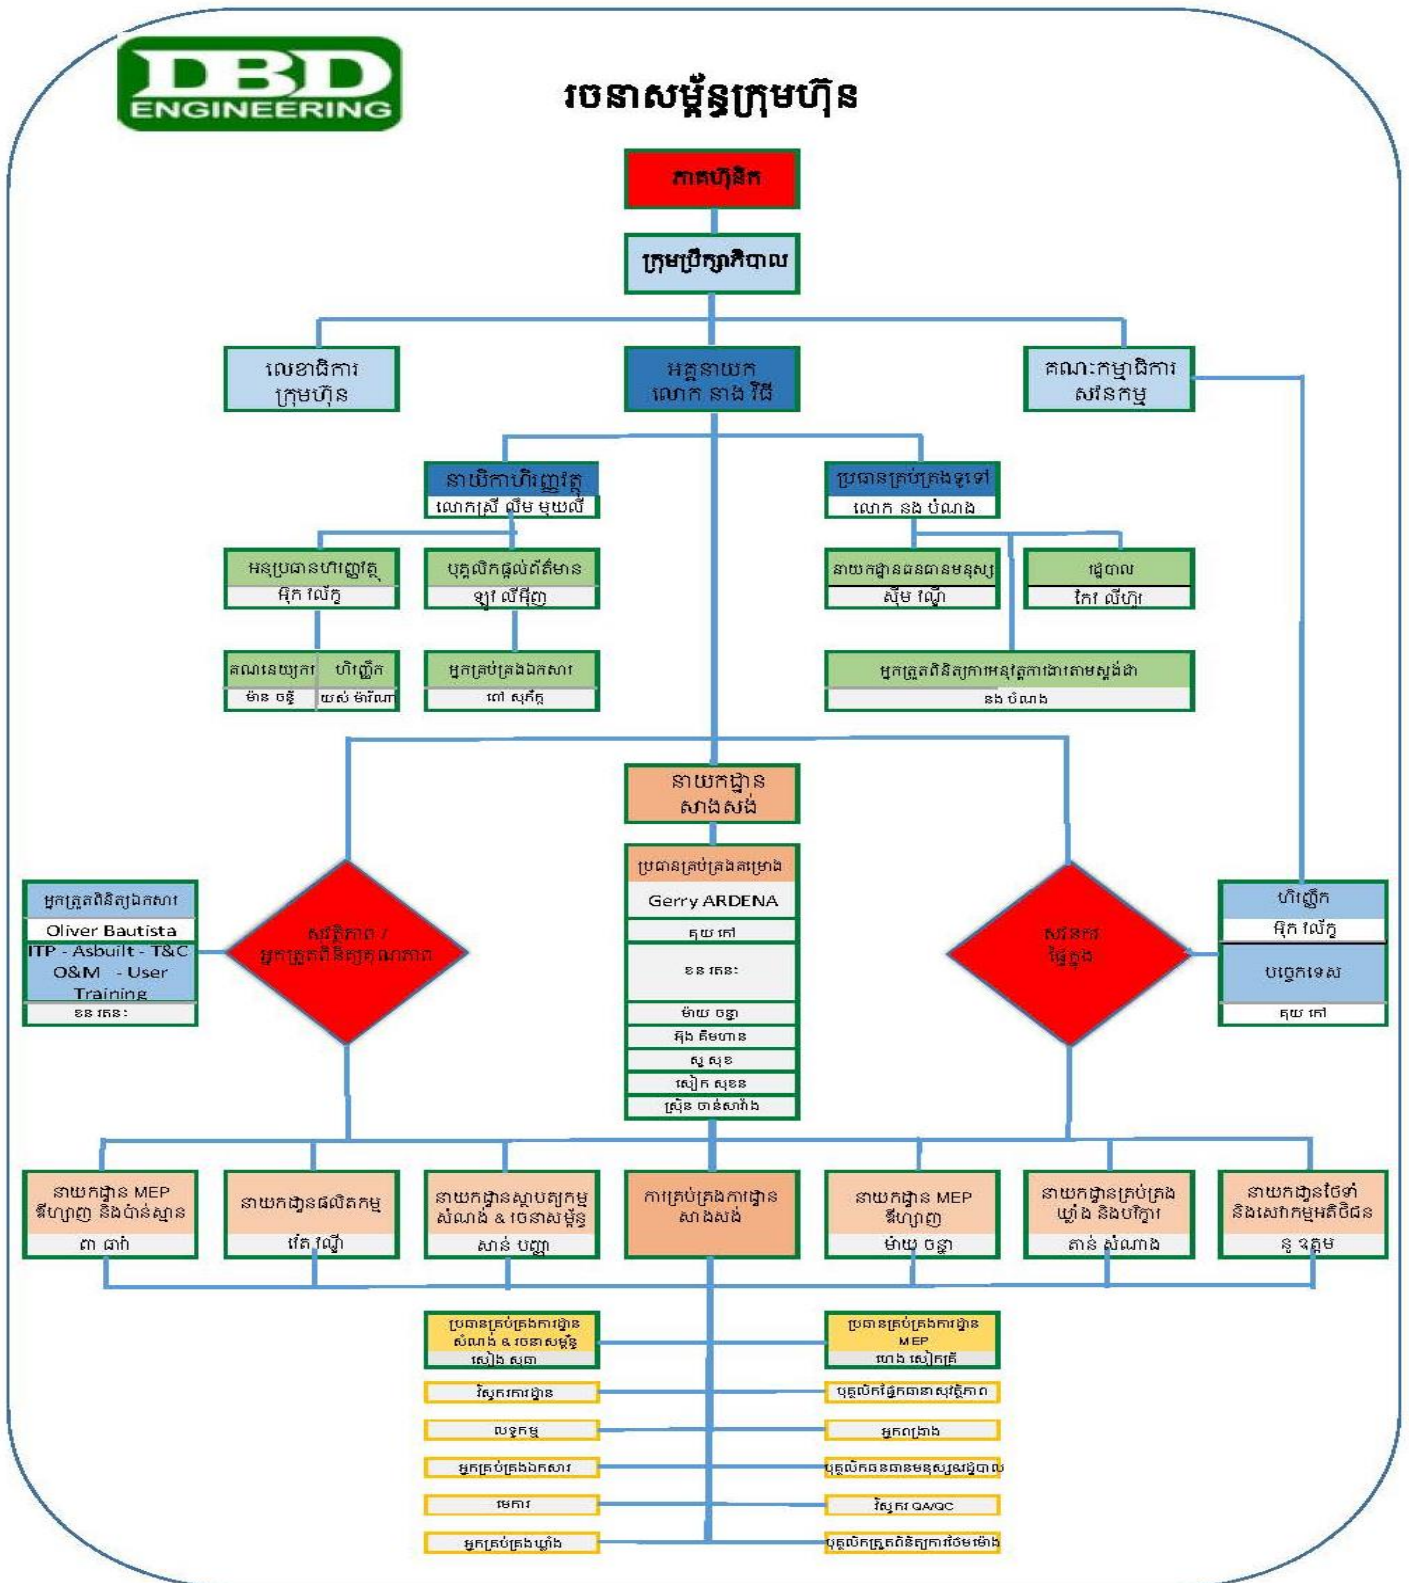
DBD ENGINEERING

រចនាសម្ព័ន្ធក្រុមហ៊ុន

ភាគហ៊ុនិក

ក្រុមប្រឹក្សាភិបាល

លេខាធិការ ក្រុមហ៊ុន

អគ្គនាយក លោក នាង វិជ

គណៈកម្មាធិការ សវនកម្ម

នាយិកាហិរញ្ញវត្ថុ
លោកស្រី លឹម មុយលី

ប្រធានគ្រប់គ្រងទូទៅ
លោក នង បំណង

អនុប្រធានហិរញ្ញវត្ថុ
អ៊ុក ណៃក្ខ

បុគ្គលិកផ្តល់ព័ត៌មាន
ឡាំ លីអ៊ីញ

នាយកដ្ឋានធនធានមនុស្ស
ស៊ឹម ណៃ

រដ្ឋបាល
កែវ លីហ៊ា

គណនេយ្យករ
ម៉ាន ចន្ទី

ហិរញ្ញឹក
យស់ ម៉ារីណា

អ្នកគ្រប់គ្រងឯកសារ
ពៅ សុភ័ក្ត

អ្នកត្រួតពិនិត្យការអនុវត្តការងារតាមស្តង់ដា
នង បំណង

នាយកដ្ឋាន សាងសង់

ប្រធានគ្រប់គ្រងគម្រោង
Gerry ARDENA
តុយ កៅ
ខន គេនៈ
ម៉ាយ ចន្ថា
អ៊ុង គឹមហាន
សួ សុខ
សៀក សុខន
ស្រ៊ុន ចាន់សារ៉ាង

អ្នកត្រួតពិនិត្យឯកសារ
Oliver Bautista
ITP - Asbuilt - T&C O&M - User Training
ខន គេនៈ

សុវត្ថិភាព / អ្នកត្រួតពិនិត្យគុណភាព

សវនករ ផ្ទៃក្នុង

ហិរញ្ញឹក
អ៊ុក ណៃក្ខ

បច្ចេកទេស
តុយ កៅ

នាយកដ្ឋាន MEP ឌីហ្សាញ និងប៉ាន់ស្មាន
ពា ផាក់

នាយកដ្ឋានផលិតកម្ម
កែវ ណៃ

នាយកដ្ឋានស្ថាបត្យកម្ម សំណង់ & រចនាសម្ព័ន្ធ
សាន់ បញ្ញា

ការគ្រប់គ្រងការដ្ឋាន សាងសង់

នាយកដ្ឋាន MEP ឌីហ្សាញ
ម៉ាយ ចន្ថា

នាយកដ្ឋានគ្រប់គ្រង ឃ្លាំង និងបរិក្ខារ
តាន់ សំណាង

នាយកដ្ឋានថែទាំ និងសេវាកម្មអតិថិជន
នូ ឧត្តម

ប្រធានគ្រប់គ្រងការដ្ឋាន សំណង់ & រចនាសម្ព័ន្ធ
សៀង សុណា

ប្រធានគ្រប់គ្រងការដ្ឋាន MEP
ហេង សៀកគ្រី

វិស្វករការដ្ឋាន
លទ្ធកម្ម
អ្នកគ្រប់គ្រងឯកសារ
មេការ
អ្នកគ្រប់គ្រងឃ្លាំង

បុគ្គលិកផ្នែកធានាសុវត្ថិភាព
អ្នកព្រាង
បុគ្គលិកធនធានមនុស្សរដ្ឋបាល
វិស្វករ QA/QC
បុគ្គលិកត្រួតពិនិត្យការថែមម៉ោង